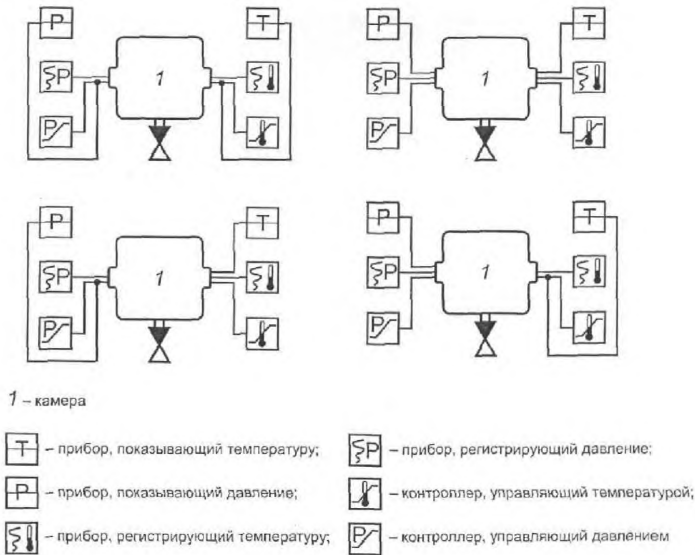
P
SP
P
1
T
T
P
SP
P
1
T
P
SP
P
1
T
P
SP
P
1
T

1 – камера

T – прибор, показывающий температуру;
SP – прибор, регистрирующий давление;
P – прибор, показывающий давление;
– контроллер, управляющий температурой;
– прибор, регистрирующий температуру;
P – контроллер, управляющий давлением